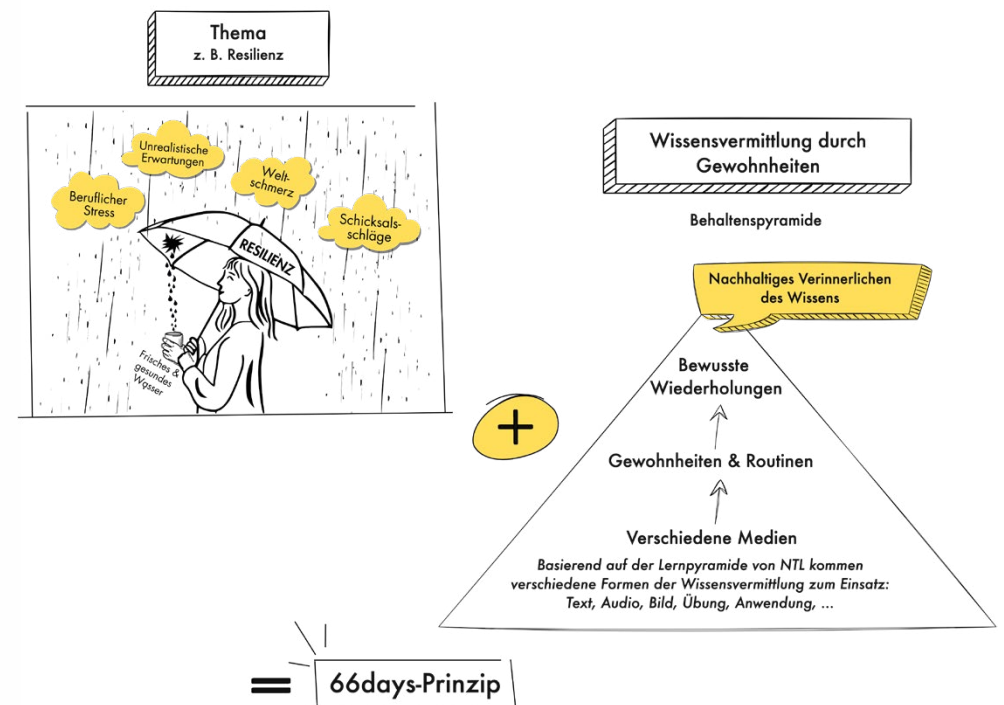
Thema
z. B. Resilienz

Unrealistische Erwartungen

Beruflicher Stress

Welt-schmerz

Schicksals-schläge

RESILIENZ

Frisches & gesundes Wasser

+

Wissensvermittlung durch Gewohnheiten

Behaltenspyramide

Nachhaltiges Verinnerlichen des Wissens

Bewusste Wiederholungen

Gewohnheiten & Routinen

Verschiedene Medien

Basierend auf der Lernpyramide von NTL kommen verschiedene Formen der Wissensvermittlung zum Einsatz: Text, Audio, Bild, Übung, Anwendung, ...

=

66days-Prinzip